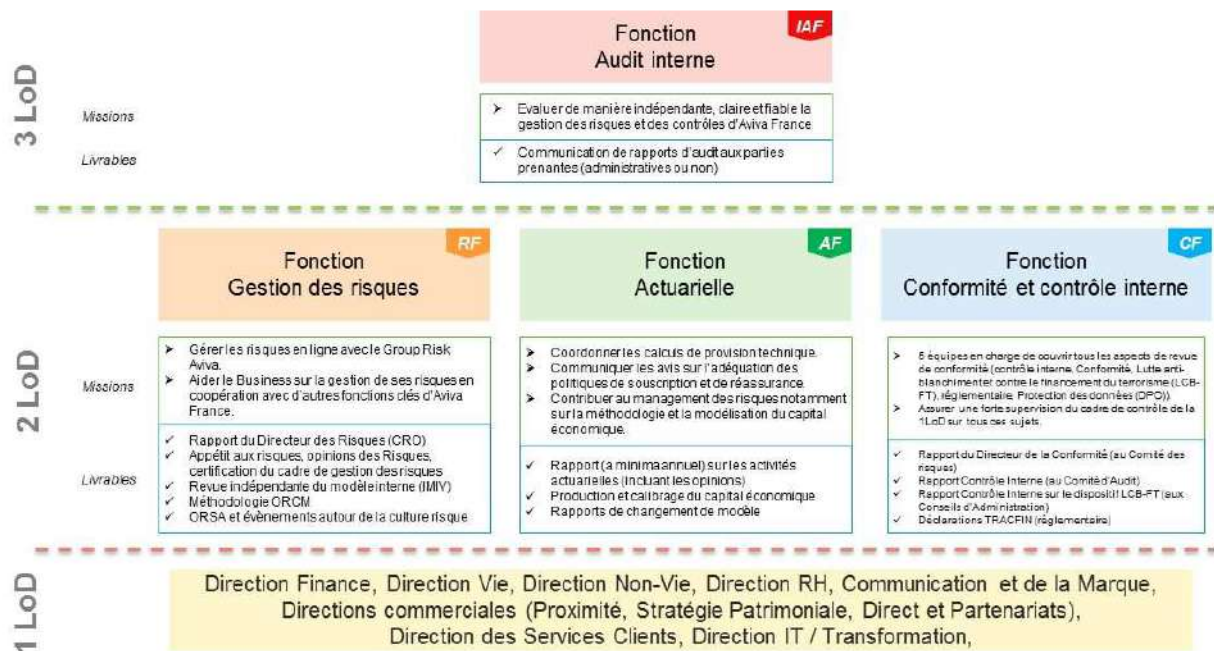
3 LoD

Fonction
Audit interne
IAF

Missions
➢ Evaluer de manière indépendante, claire et fiable la gestion des risques et des contrôles d'Aviva France

Livrables
✓ Communication de rapports d'audit aux parties prenantes (administratives ou non)

2 LoD

Fonction
Gestion des risques
RF

Missions
➢ Gérer les risques en ligne avec le Group Risk Aviva.
➢ Aider le Business sur la gestion de ses risques en coopération avec d'autres fonctions clés d'Aviva France.

Livrables
✓ Rapport du Directeur des Risques (CRO)
✓ Appétit aux risques, opinions des Risques, certification du cadre de gestion des risques
✓ Revue indépendante du modèle interne (IMIV)
✓ Méthodologie ORCM
✓ ORSA et évènements autour de la culture risque

Fonction
Actuarielle
AF

➢ Coordonner les calculs de provision technique.
➢ Communiquer les avis sur l'adéquation des politiques de souscription et de réassurance.
➢ Contribuer au management des risques notamment sur la méthodologie et la modélisation du capital économique.

✓ Rapport (a minima annuel) sur les activités actuarielles (incluant les opinions)
✓ Production et calibrage du capital économique
✓ Rapports de changement de modèle

Fonction
Conformité et contrôle interne
CF

➢ 5 équipes en charge de couvrir tous les aspects de revue de conformité (contrôle interne, Conformité, Lutte anti-blanchiment et contre le financement du terrorisme (LCB-FT), réglementaire, Protection des données (DPO))
➢ Assurer une forte supervision du cadre de contrôle de la 1LoD sur tous ces sujets.

✓ Rapport du Directeur de la Conformité (au Comité des risques)
✓ Rapport Contrôle Interne (au Comité d'Audit)
✓ Rapport Contrôle Interne sur le dispositif LCB-FT (aux Conseils d'Administration)
✓ Déclarations TRACFIN (réglementaire)

1 LoD

Direction Finance, Direction Vie, Direction Non-Vie, Direction RH, Communication et de la Marque, Directions commerciales (Proximité, Stratégie Patrimoniale, Direct et Partenariats), Direction des Services Clients, Direction IT / Transformation,